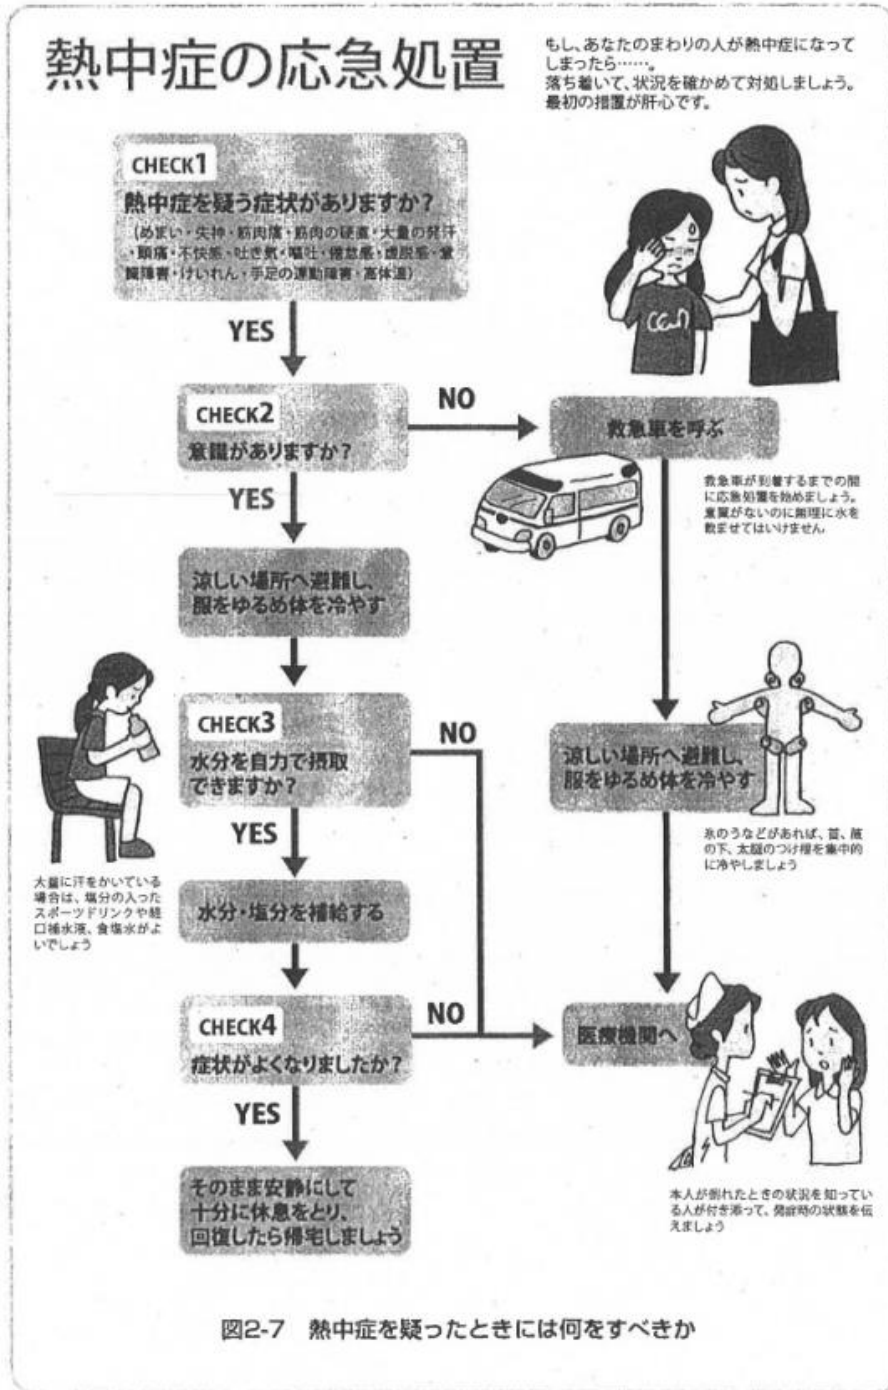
熱中症の応急処置

もし、あなたのまわりの人が熱中症になってしまったら……。
落ち着いて、状況を確かめて対処しましょう。
最初の措置が肝心です。

CHECK1
熱中症を疑う症状がありますか？
（めまい・失神・筋肉痛・筋肉の硬直・大量の発汗・頭痛・不快感・吐き気・嘔吐・倦怠感・虚脱感・意識障害・けいれん・手足の運動障害・高体温）

YES

CHECK2
意識がありますか？

NO

救急車を呼ぶ

救急車が到着するまでの間に応急処置を始めましょう。意識がないのに無理に水を飲ませてはいけません。

YES

涼しい場所へ避難し、服をゆるめ体を冷やす

CHECK3
水分を自力で摂取できますか？

NO

涼しい場所へ避難し、服をゆるめ体を冷やす

氷のうなどがあれば、首、脇の下、太腿のつけ根を集中的に冷やしましょう

YES

大量に汗をかいている場合は、塩分の入ったスポーツドリンクや経口補水液、食塩水がよいでしょう

水分・塩分を補給する

CHECK4
症状がよくなりましたか？

NO

医療機関へ

YES

そのまま安静にして十分に休息をとり、回復したら帰宅しましょう

本人が倒れたときの状況を知っている人が付き添って、発症時の状態を伝えましょう

図2-7　熱中症を疑ったときには何をすべきか